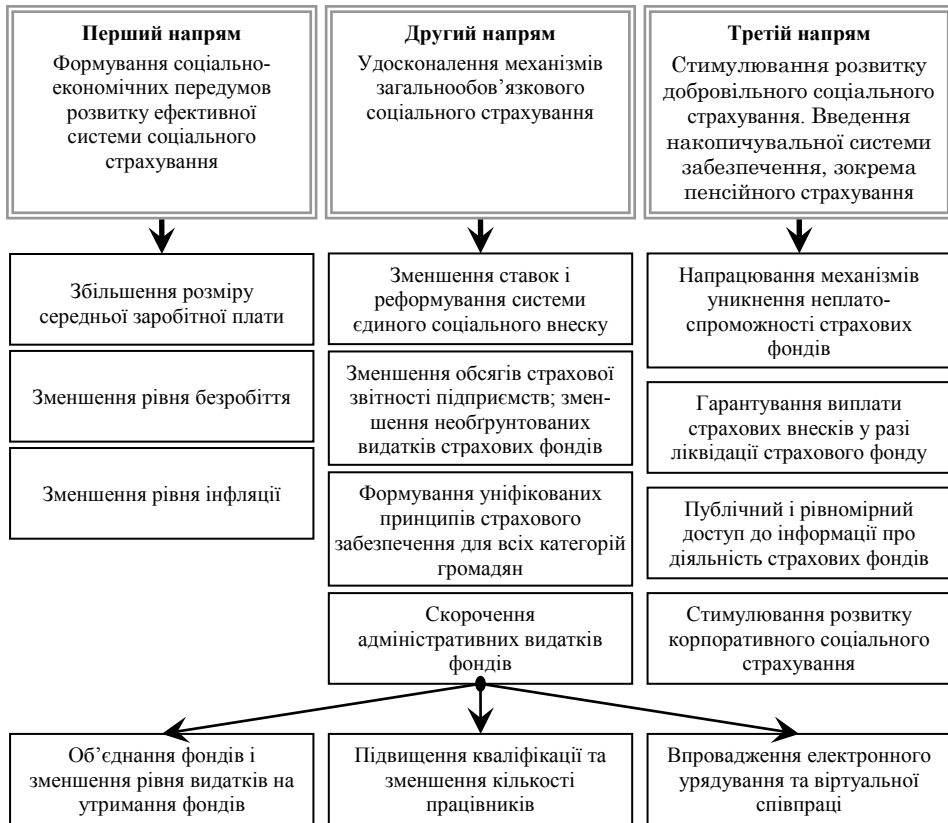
**Перший напрям**
Формування соціально-економічних передумов розвитку ефективної системи соціального страхування

**Другий напрям**
Удосконалення механізмів загальнообов'язкового соціального страхування

**Третій напрям**
Стимулювання розвитку добровільного соціального страхування. Введення накопичувальної системи забезпечення, зокрема пенсійного страхування

Збільшення розміру середньої заробітної плати

Зменшення рівня безробіття

Зменшення рівня інфляції

Зменшення ставок і реформування системи єдиного соціального внеску

Зменшення обсягів страхової звітності підприємств; зменшення необгрунтованих видатків страхових фондів

Формування уніфікованих принципів страхового забезпечення для всіх категорій громадян

Скорочення адміністративних видатків фондів

Напрацювання механізмів уникнення неплатоспроможності страхових фондів

Гарантування виплати страхових внесків у разі ліквідації страхового фонду

Публічний і рівномірний доступ до інформації про діяльність страхових фондів

Стимулювання розвитку корпоративного соціального страхування

Об'єднання фондів і зменшення рівня видатків на утримання фондів

Підвищення кваліфікації та зменшення кількості працівників

Впровадження електронного урядування та віртуальної співпраці